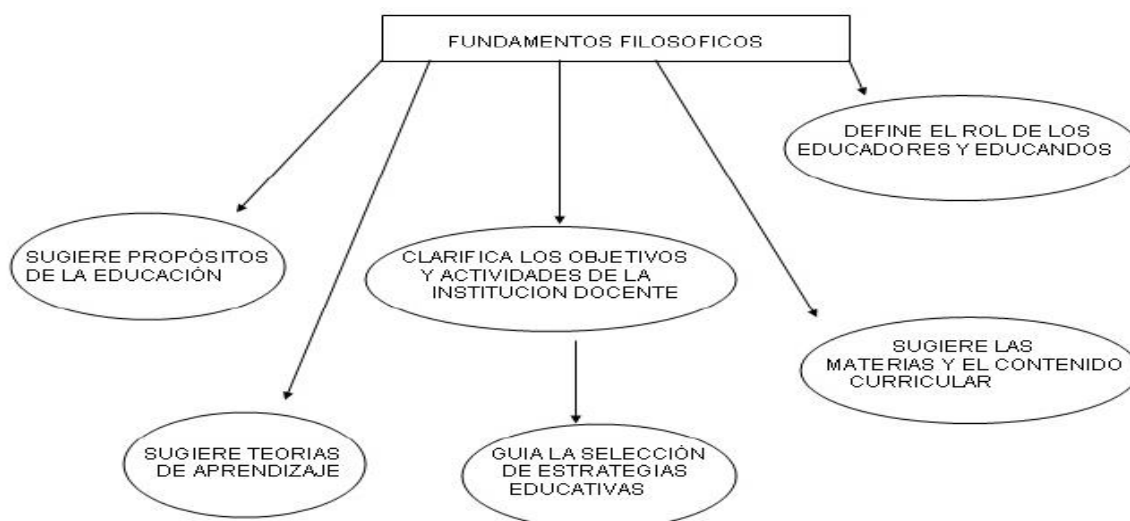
FUNDAMENTOS FILOSOFICOS

DEFINE EL ROL DE LOS EDUCADORES Y EDUCANDOS

SUGIERE PROPÓSITOS DE LA EDUCACIÓN

CLARIFICA LOS OBJETIVOS Y ACTIVIDADES DE LA INSTITUCION DOCENTE

SUGIERE LAS MATERIAS Y EL CONTENIDO CURRICULAR

SUGIERE TEORIAS DE APRENDIZAJE

GUIA LA SELECCIÓN DE ESTRATEGIAS EDUCATIVAS